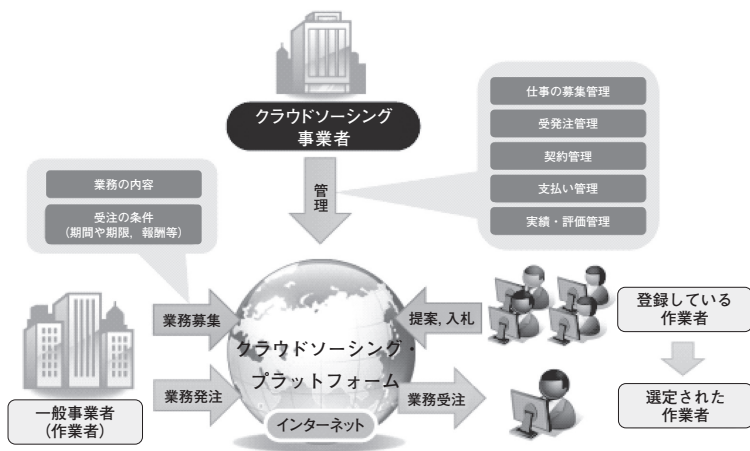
クラウドソーシング
事業者

仕事の募集管理

受発注管理

契約管理

支払い管理

実績・評価管理

業務の内容

受注の条件
（期間や期限，報酬等）

管理

業務募集

提案，入札

登録している
作業者

クラウドソーシング・
プラットフォーム

業務発注

業務受注

選定された
作業者

一般事業者
（作業者）

インターネット